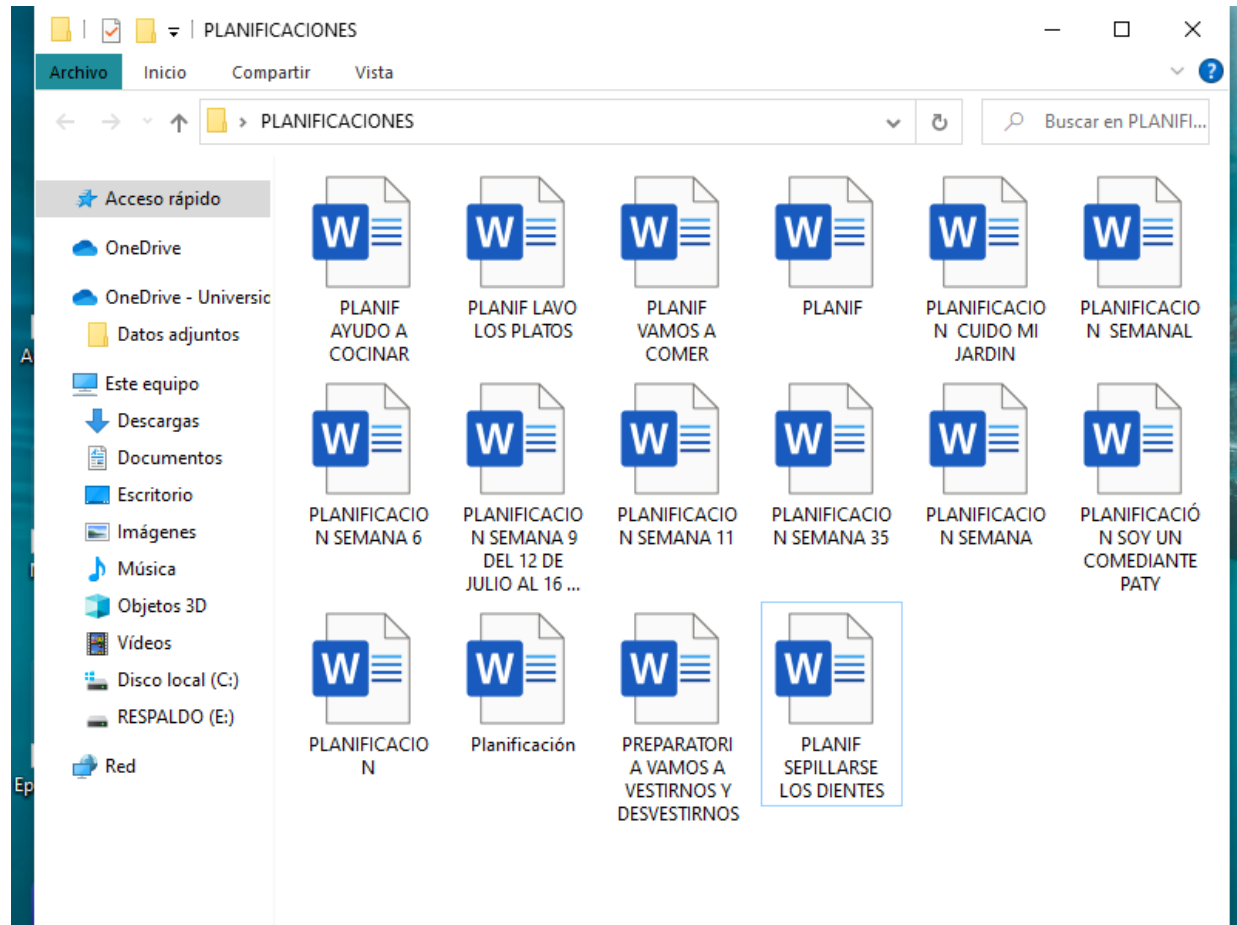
PLANIFICACIONES

Archivo Inicio Compartir Vista

> PLANIFICACIONES

Buscar en PLANIFI...

Acceso rápido
OneDrive
OneDrive - Universic
Datos adjuntos
Este equipo
Descargas
Documentos
Escritorio
Imágenes
Música
Objetos 3D
Vídeos
Disco local (C:)
RESPALDO (E:)
Red

PLANIF AYUDO A COCINAR
PLANIF LAVO LOS PLATOS
PLANIF VAMOS A COMER
PLANIF
PLANIFICACION CUIDO MI JARDIN
PLANIFICACION SEMANAL
PLANIFICACION SEMANA 6
PLANIFICACION SEMANA 9 DEL 12 DE JULIO AL 16 ...
PLANIFICACION SEMANA 11
PLANIFICACION SEMANA 35
PLANIFICACION SEMANA
PLANIFICACIÓN SOY UN COMEDIANTE PATY
PLANIFICACION
Planificación
PREPARATORIA VAMOS A VESTIRNOS Y DESVESTIRNOS
PLANIF SEPILLARSE LOS DIENTES